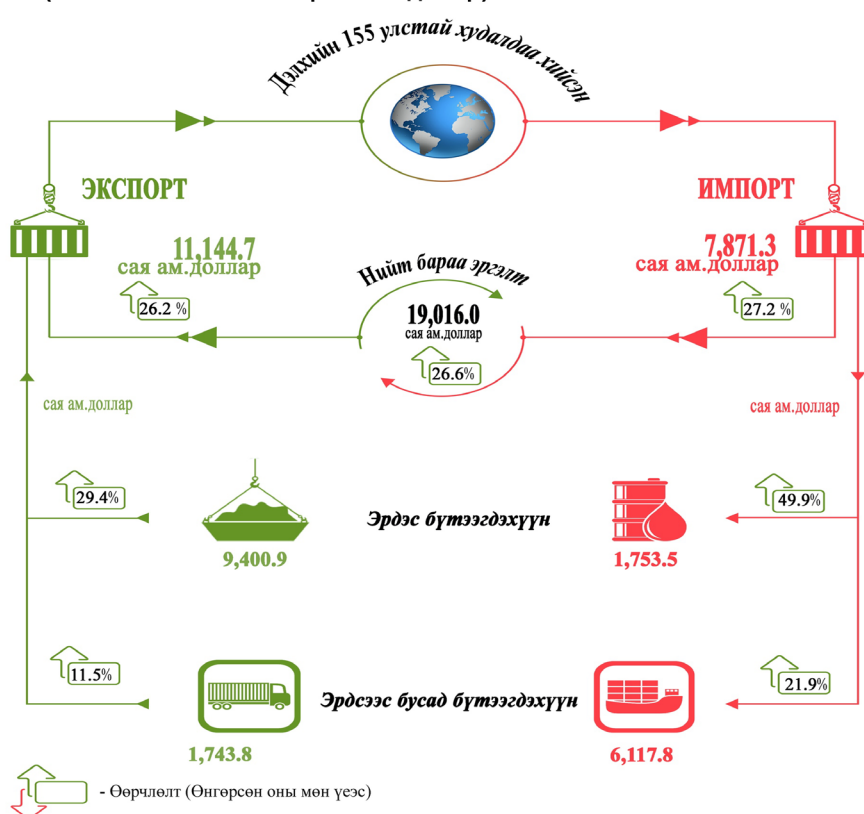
Дэлхийн 155 улстай худалдаа хийсэн

ЭКСПОРТ

11,144.7
сая ам.доллар

26.2 %

ИМПОРТ

7,871.3
сая ам.доллар

27.2 %

Нийт бараа эргэлт

19,016.0
сая ам.доллар

26.6%

сая ам.доллар

сая ам.доллар

29.4%

Эрдэс бүтээгдэхүүн

49.9%

9,400.9

1,753.5

11.5%

Эрдсээс бусад бүтээгдэхүүн

21.9%

1,743.8

6,117.8

- Өөрчлөлт (Өнгөрсөн оны мөн үеэс)